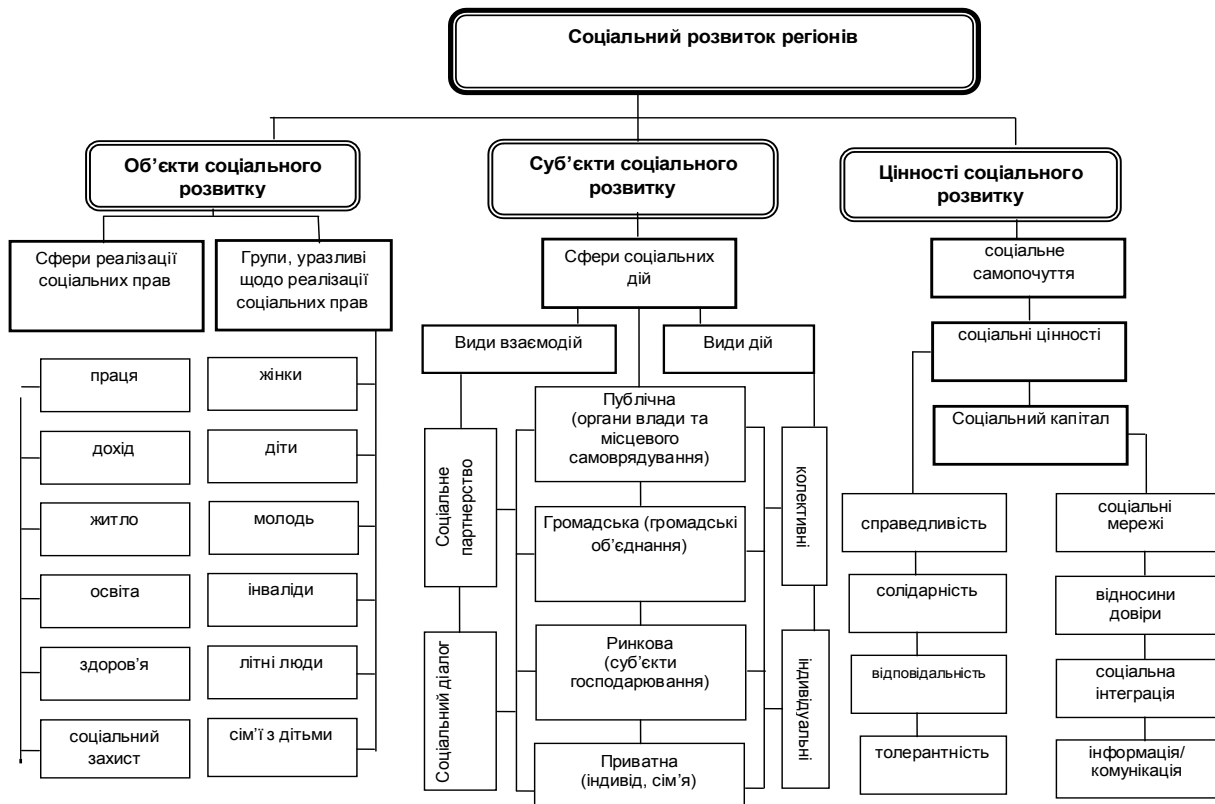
Соціальний розвиток регіонів

Об'єкти соціального розвитку

Сфери реалізації соціальних прав

Групи, уразливі щодо реалізації соціальних прав

праця

дохід

житло

освіта

здоров'я

соціальний захист

жінки

діти

молодь

інваліди

літні люди

сім'ї з дітьми

Суб'єкти соціального розвитку

Сфери соціальних дій

Види взаємодій

Види дій

Соціальне партнерство

Соціальний діалог

Публічна (органи влади та місцевого самоврядування)

Громадська (громадські об'єднання)

Ринкова (суб'єкти господарювання)

Приватна (індивід, сім'я)

колективні

індивідуальні

Цінності соціального розвитку

соціальне самопочуття

соціальні цінності

Соціальний капітал

справедливість

солідарність

відповідальність

толерантність

соціальні мережі

відносини довіри

соціальна інтеграція

інформація/ комунікація